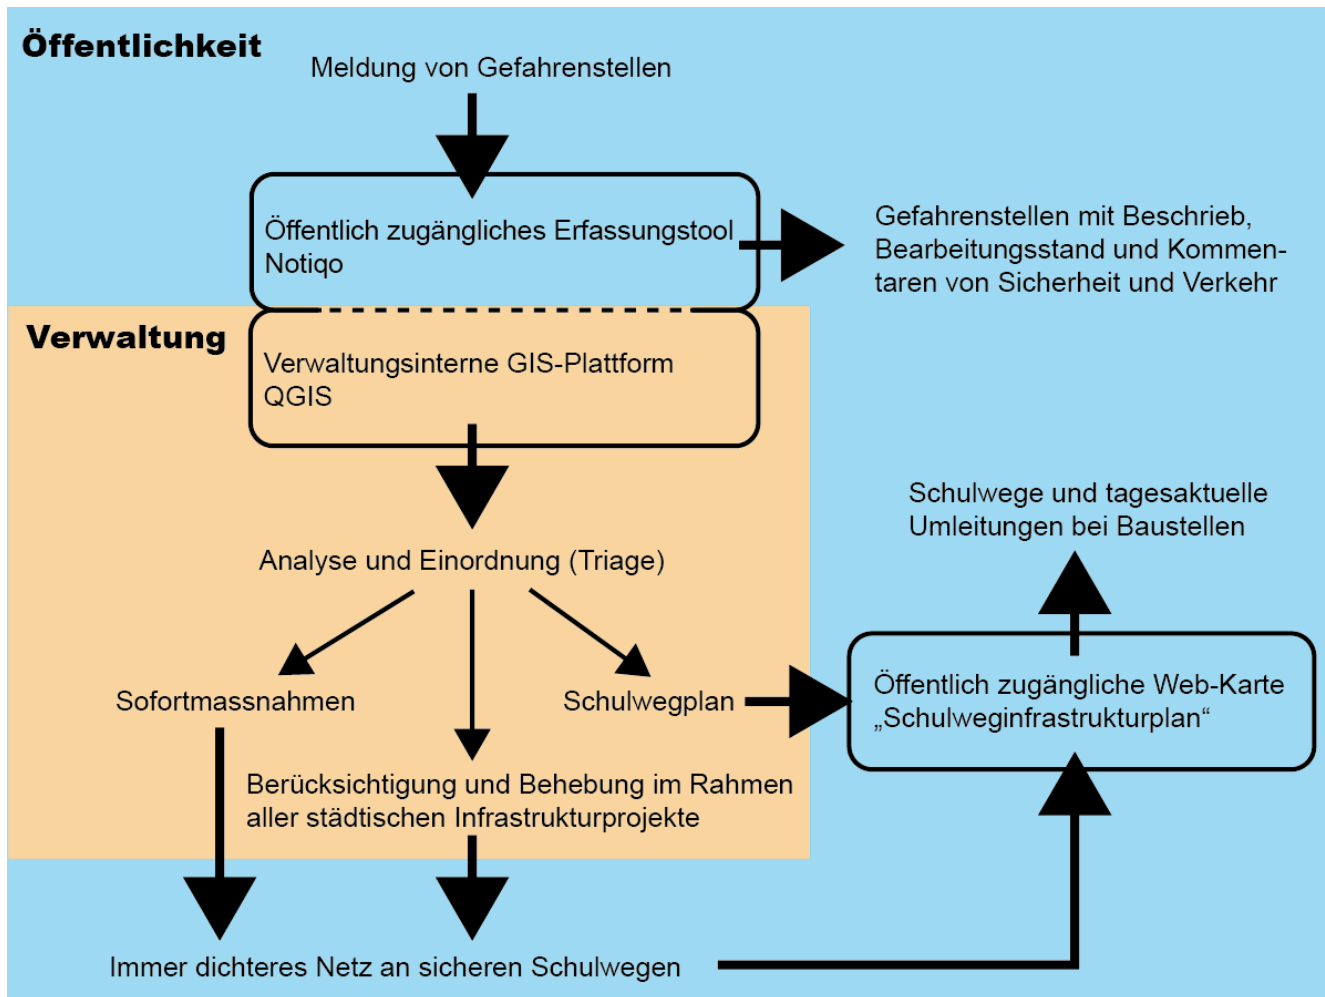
Öffentlichkeit

Meldung von Gefahrenstellen

Öffentlich zugängliches Erfassungstool Notiqo

Gefahrenstellen mit Beschrieb, Bearbeitungsstand und Kommentaren von Sicherheit und Verkehr

Verwaltung

Verwaltungsinterne GIS-Plattform QGIS

Schulwege und tagesaktuelle Umleitungen bei Baustellen

Analyse und Einordnung (Triage)

Sofortmassnahmen

Schulwegplan

Öffentlich zugängliche Web-Karte „Schulweginfrastrukturplan"

Berücksichtigung und Behebung im Rahmen aller städtischen Infrastrukturprojekte

Immer dichteres Netz an sicheren Schulwegen